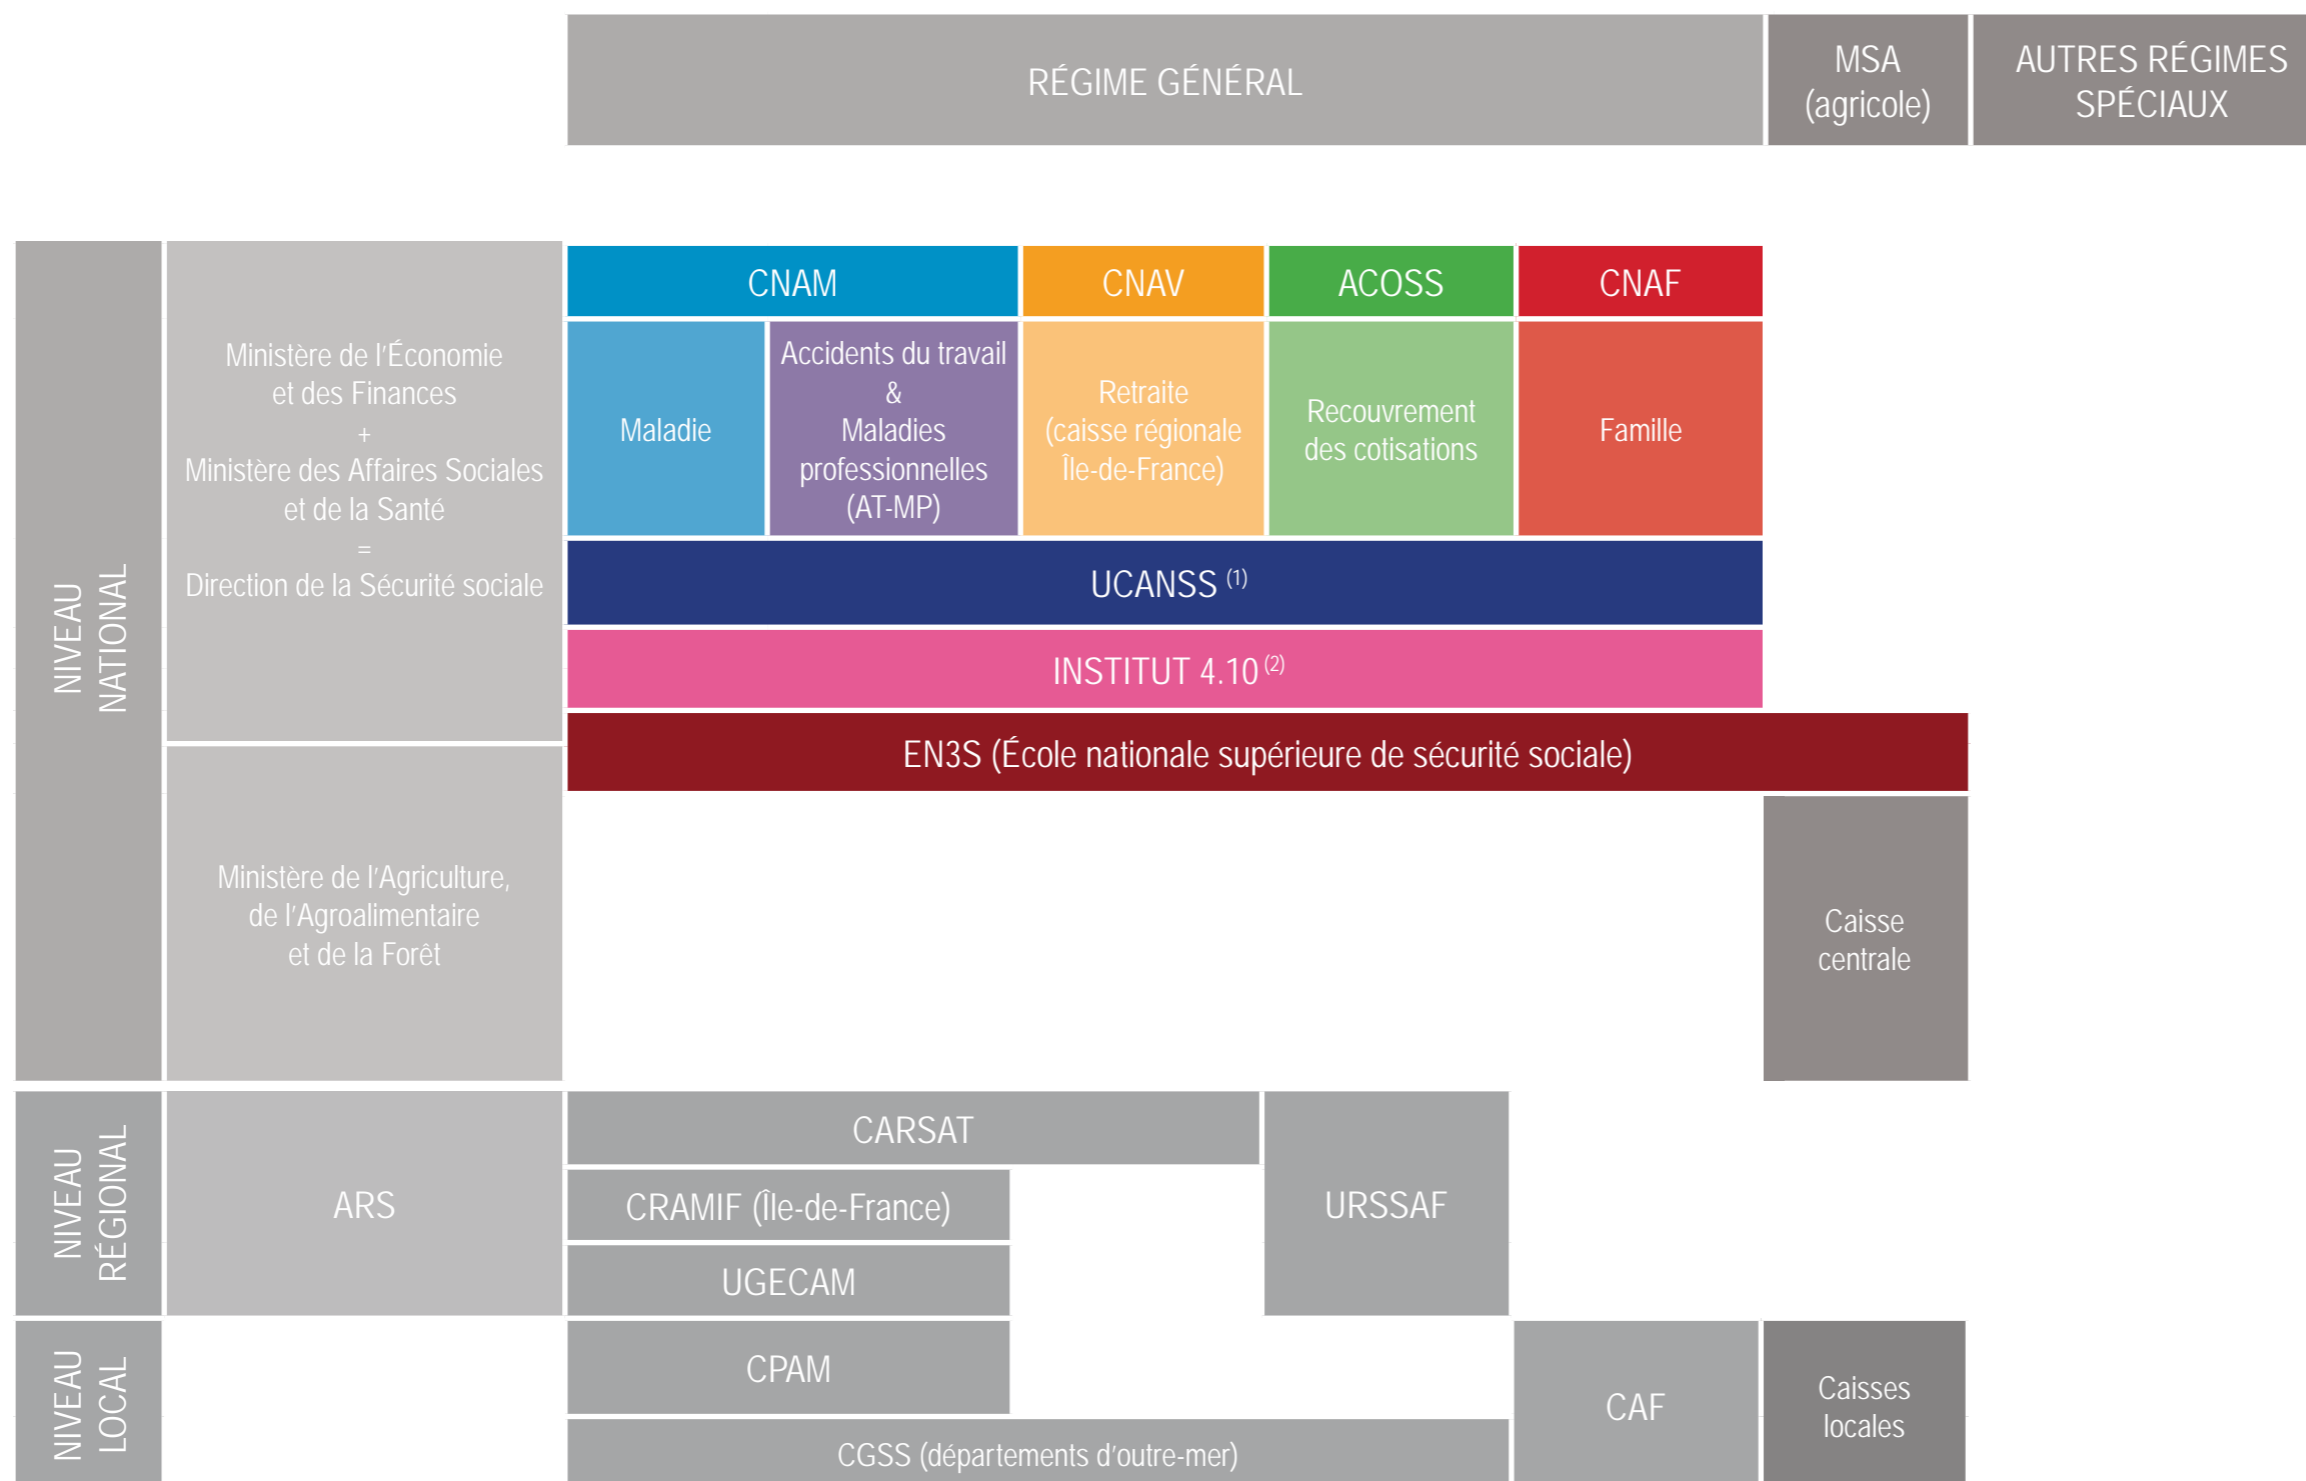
RÉGIME GÉNÉRAL

MSA (agricole)

AUTRES RÉGIMES SPÉCIAUX

NIVEAU NATIONAL

Ministère de l'Économie et des Finances + Ministère des Affaires Sociales et de la Santé = Direction de la Sécurité sociale

CNAM

CNAV

ACOSS

CNAF

Maladie

Accidents du travail & Maladies professionnelles (AT-MP)

Retraite (caisse régionale Île-de-France)

Recouvrement des cotisations

Famille

UCANSS $^{(1)}$

INSTITUT 4.10 $^{(2)}$

EN3S (École nationale supérieure de sécurité sociale)

Ministère de l'Agriculture, de l'Agroalimentaire et de la Forêt

Caisse centrale

NIVEAU RÉGIONAL

ARS

CARSAT

CRAMIF (Île-de-France)

UGECAM

URSSAF

NIVEAU LOCAL

CPAM

CGSS (départements d'outre-mer)

CAF

Caisses locales